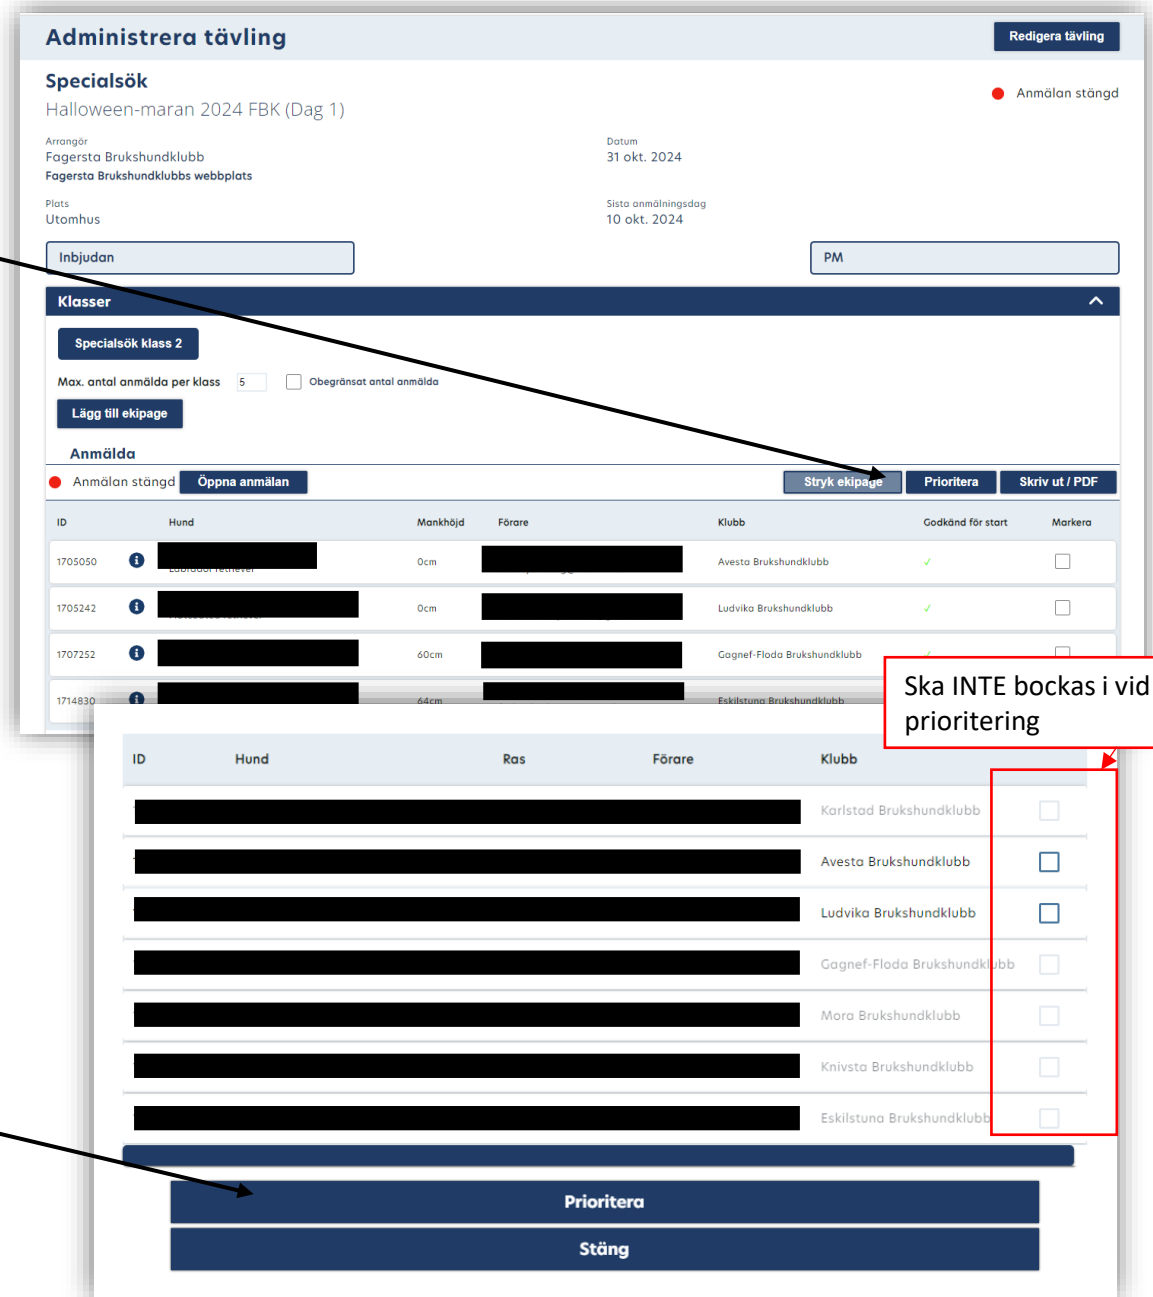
Administrera tävling

Redigera tävling

Specialsök

Halloween-maran 2024 FBK (Dag 1)

Anmälan stängd

Arrangör
Fagersta Brukshundklubb
Fagersta Brukshundklubbs webbplats

Datum
31 okt. 2024

Plats
Utomhus

Sista anmälningsdag
10 okt. 2024

Inbjudan

PM

Klasser

Specialsök klass 2

Max. antal anmälda per klass 5

Obegränsat antal anmälda

Lägg till ekipage

Anmälda

Anmälan stängd

Öppna anmälan

Stryk ekipage

Prioritera

Skriv ut / PDF

| ID | | Hund | Mankhöjd | Förare | Klubb | Godkänd för start | Markera |
|---|---|---|---|---|---|---|---|
| 1705050 | i | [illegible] | 0cm | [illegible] | Avesta Brukshundklubb | ✓ | |
| 1705242 | i | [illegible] | 0cm | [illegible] | Ludvika Brukshundklubb | ✓ | |
| 1707252 | i | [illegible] | 60cm | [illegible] | Gagnef-Floda Brukshundklubb | | |
| 1714830 | i | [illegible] | 64cm | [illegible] | Eskilstuna Brukshundklubb | | |

Ska INTE bockas i vid prioritering

| ID | Hund | Ras | Förare | Klubb | |
|---|---|---|---|---|---|
| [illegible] | | | | Karlstad Brukshundklubb | |
| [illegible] | | | | Avesta Brukshundklubb | |
| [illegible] | | | | Ludvika Brukshundklubb | |
| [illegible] | | | | Gagnef-Floda Brukshundklubb | |
| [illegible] | | | | Mora Brukshundklubb | |
| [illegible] | | | | Knivsta Brukshundklubb | |
| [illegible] | | | | Eskilstuna Brukshundklubb | |

Prioritera

Stäng